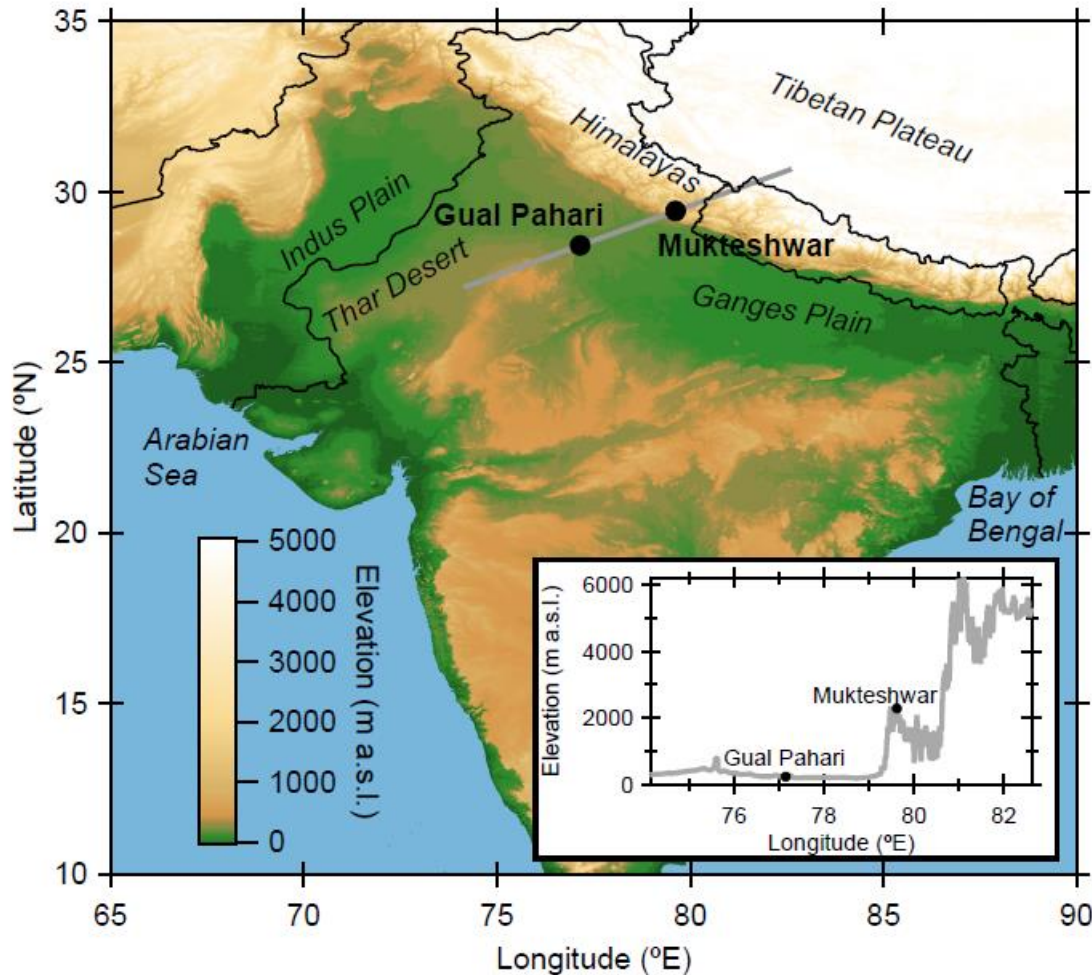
35
30
25
20
15
10
Latitude (ºN)
65
70
75
80
85
90
Longitude (ºE)

Tibetan Plateau
Himalayas
Indus Plain
Gual Pahari
Mukteshwar
Thar Desert
Ganges Plain
Arabian Sea
Bay of Bengal

5000
4000
3000
2000
1000
0
Elevation (m a.s.l.)

6000
4000
2000
0
Elevation (m a.s.l.)
Mukteshwar
Gual Pahari
76
78
80
82
Longitude (ºE)